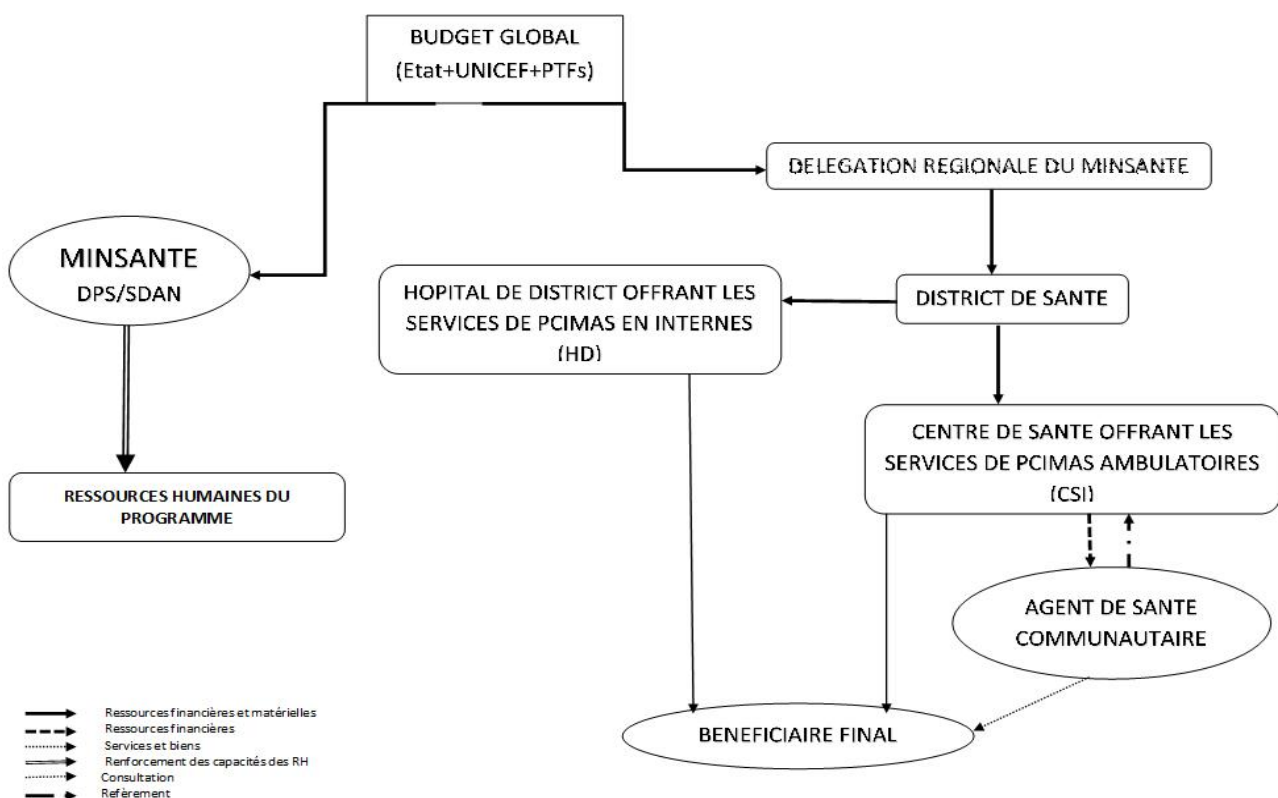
BUDGET GLOBAL
(Etat+UNICEF+PTFs)

DELEGATION REGIONALE DU MINSANTE

MINSANTE
DPS/SDAN

HOPITAL DE DISTRICT OFFRANT LES SERVICES DE PCIMAS EN INTERNES
(HD)

DISTRICT DE SANTE

CENTRE DE SANTE OFFRANT LES SERVICES DE PCIMAS AMBULATOIRES
(CSI)

RESSOURCES HUMAINES DU PROGRAMME

AGENT DE SANTE COMMUNAUTAIRE

BENEFICIAIRE FINAL

Ressources financières et matérielles
Ressources financières
Services et biens
Renforcement des capacités des RH
Consultation
Reférement